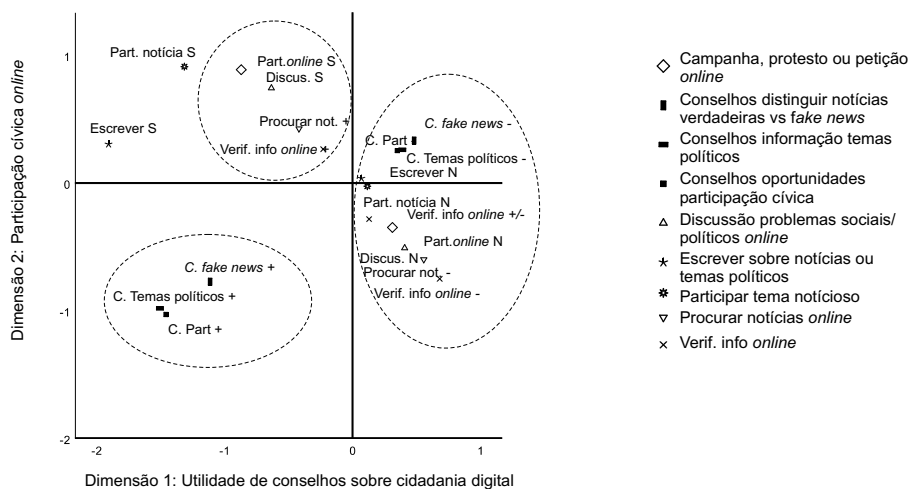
Dimensão 2: Participação cívica *online*

1

0

-1

-2

Part. notícia S

Part.*online* S

Discus. S

Escrever S

Procurar not. +

Verif. info *online* +

*C. fake news* -

C. Part -

C. Temas políticos -

Escrever N

Part. notícia N

Verif. info *online* +/-

Part.*online* N

Discus. N

Procurar not. -

Verif. info *online* -

*C. fake news* +

C. Temas políticos +

C. Part +

-2 -1 0 1

Dimensão 1: Utilidade de conselhos sobre cidadania digital

Campanha, protesto ou petição *online*

Conselhos distinguir notícias verdadeiras vs f*ake news*

Conselhos informação temas políticos

Conselhos oportunidades participação cívica

Discussão problemas sociais/ políticos *online*

Escrever sobre notícias ou temas políticos

Participar tema notícioso

Procurar notícias *online*

Verif. info *online*